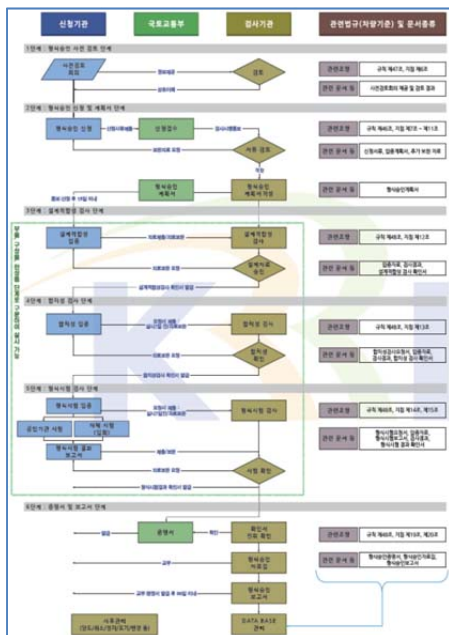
신청기관

국토교통부

검사기관

관련법규(자량기준) 및 문서종류

1단계 : 형식승인 사전 검토 단계

사전검토 회의

검토

관련 조항

규칙 제4조, 지침 제6조

관련 문서 등

사전검토회의 개최 및 검토 결과

2단계 : 형식승인 신청 및 계획서 단계

형식승인 신청

신청접수

서류 검토

관련 조항

규칙 제4조, 지침 제2조 ~ 제11조

관련 문서 등

신청서류, 검증계획서, 추가 보완 자료

형식승인 계획서

형식승인 계획서 작성

관련 문서 등

형식승인계획서

3단계 : 설계적합성 검사 단계

설계적합성 입증

설계적합성 검사

관련 조항

규칙 제4조, 지침 제12조

설계자료 승인

관련 문서 등

입증자료, 검사결과, 설계적합성 검사 확인서

3단계 : 합치성 검사 단계

합치성 입증

합치성 검사

관련 조항

규칙 제4조, 지침 제13조

합치성 승인

관련 문서 등

합치성검사요청서, 입증자료, 검사결과, 합치성 검사 확인서

3단계 : 형식시험 검사 단계

형식시험 입증

형식시험 검사

관련 조항

규칙 제4조, 지침 제14조, 제15조

공인기관 시험

자체 시험 (입회)

형식시험 결과 보고서

관련 문서 등

형식시험검사요청서, 형식시험계획서, 검사결과, 형식시험 결과 확인서

시험 확인

4단계 : 증명서 및 보고서 단계

증명서

확인서 전체 확인

관련 조항

규칙 제4조, 지침 제16조, 제20조

형식승인 사후검증

관련 문서 등

형식승인증명서, 형식승인자료집, 형식승인보고서

형식승인 보고서

사후관리 (양도/회수/정정/요기/변경 등)

DATA BASE 관리